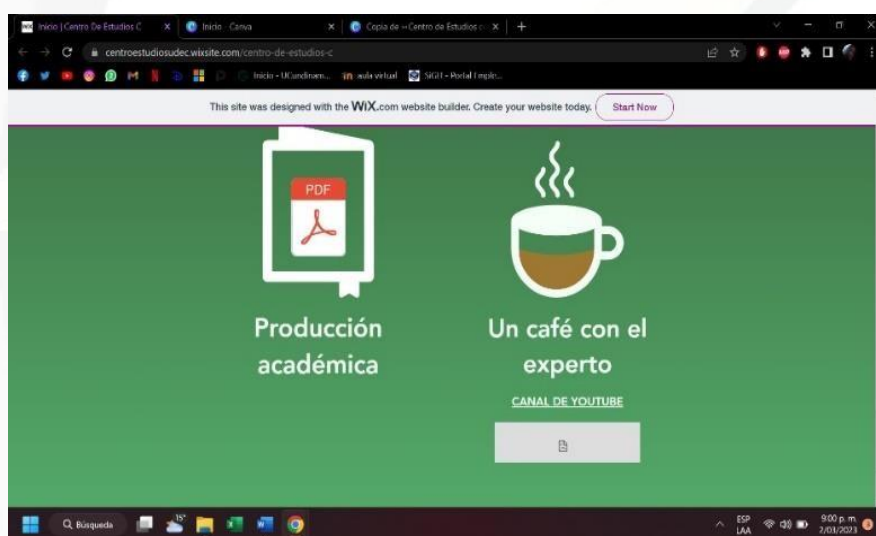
Inicio | Centro De Estudios C
Inicio · Canva
Copia de -- Centro de Estudios
centroestudiosudec.wixsite.com/centro-de-estudios-c
Inicio - UCundinam...
aula virtual
SIGEI - Portal Emple...

This site was designed with the WiX.com website builder. Create your website today. Start Now

PDF

Producción académica

Un café con el experto

CANAL DE YOUTUBE

Búsqueda
ESP LAA
9:00 p. m.
2/01/2023